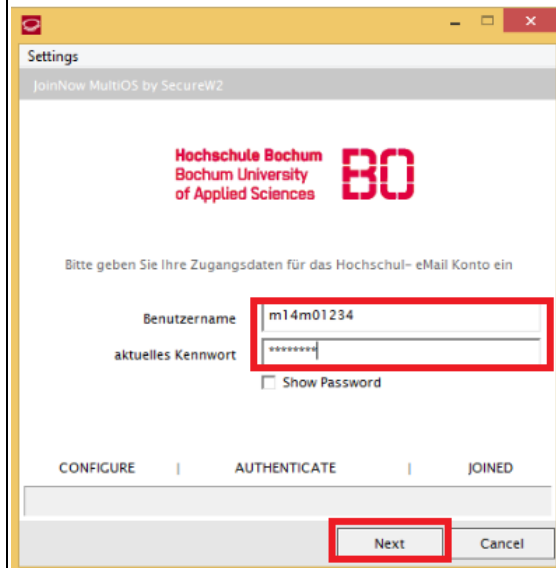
Settings

JoinNow MultiOS by SecureW2

Hochschule Bochum
Bochum University
of Applied Sciences

BO

Bitte geben Sie Ihre Zugangsdaten für das Hochschul- eMail Konto ein

Benutzername m14m01234

aktuelles Kennwort ********

Show Password

CONFIGURE | AUTHENTICATE | JOINED

Next Cancel